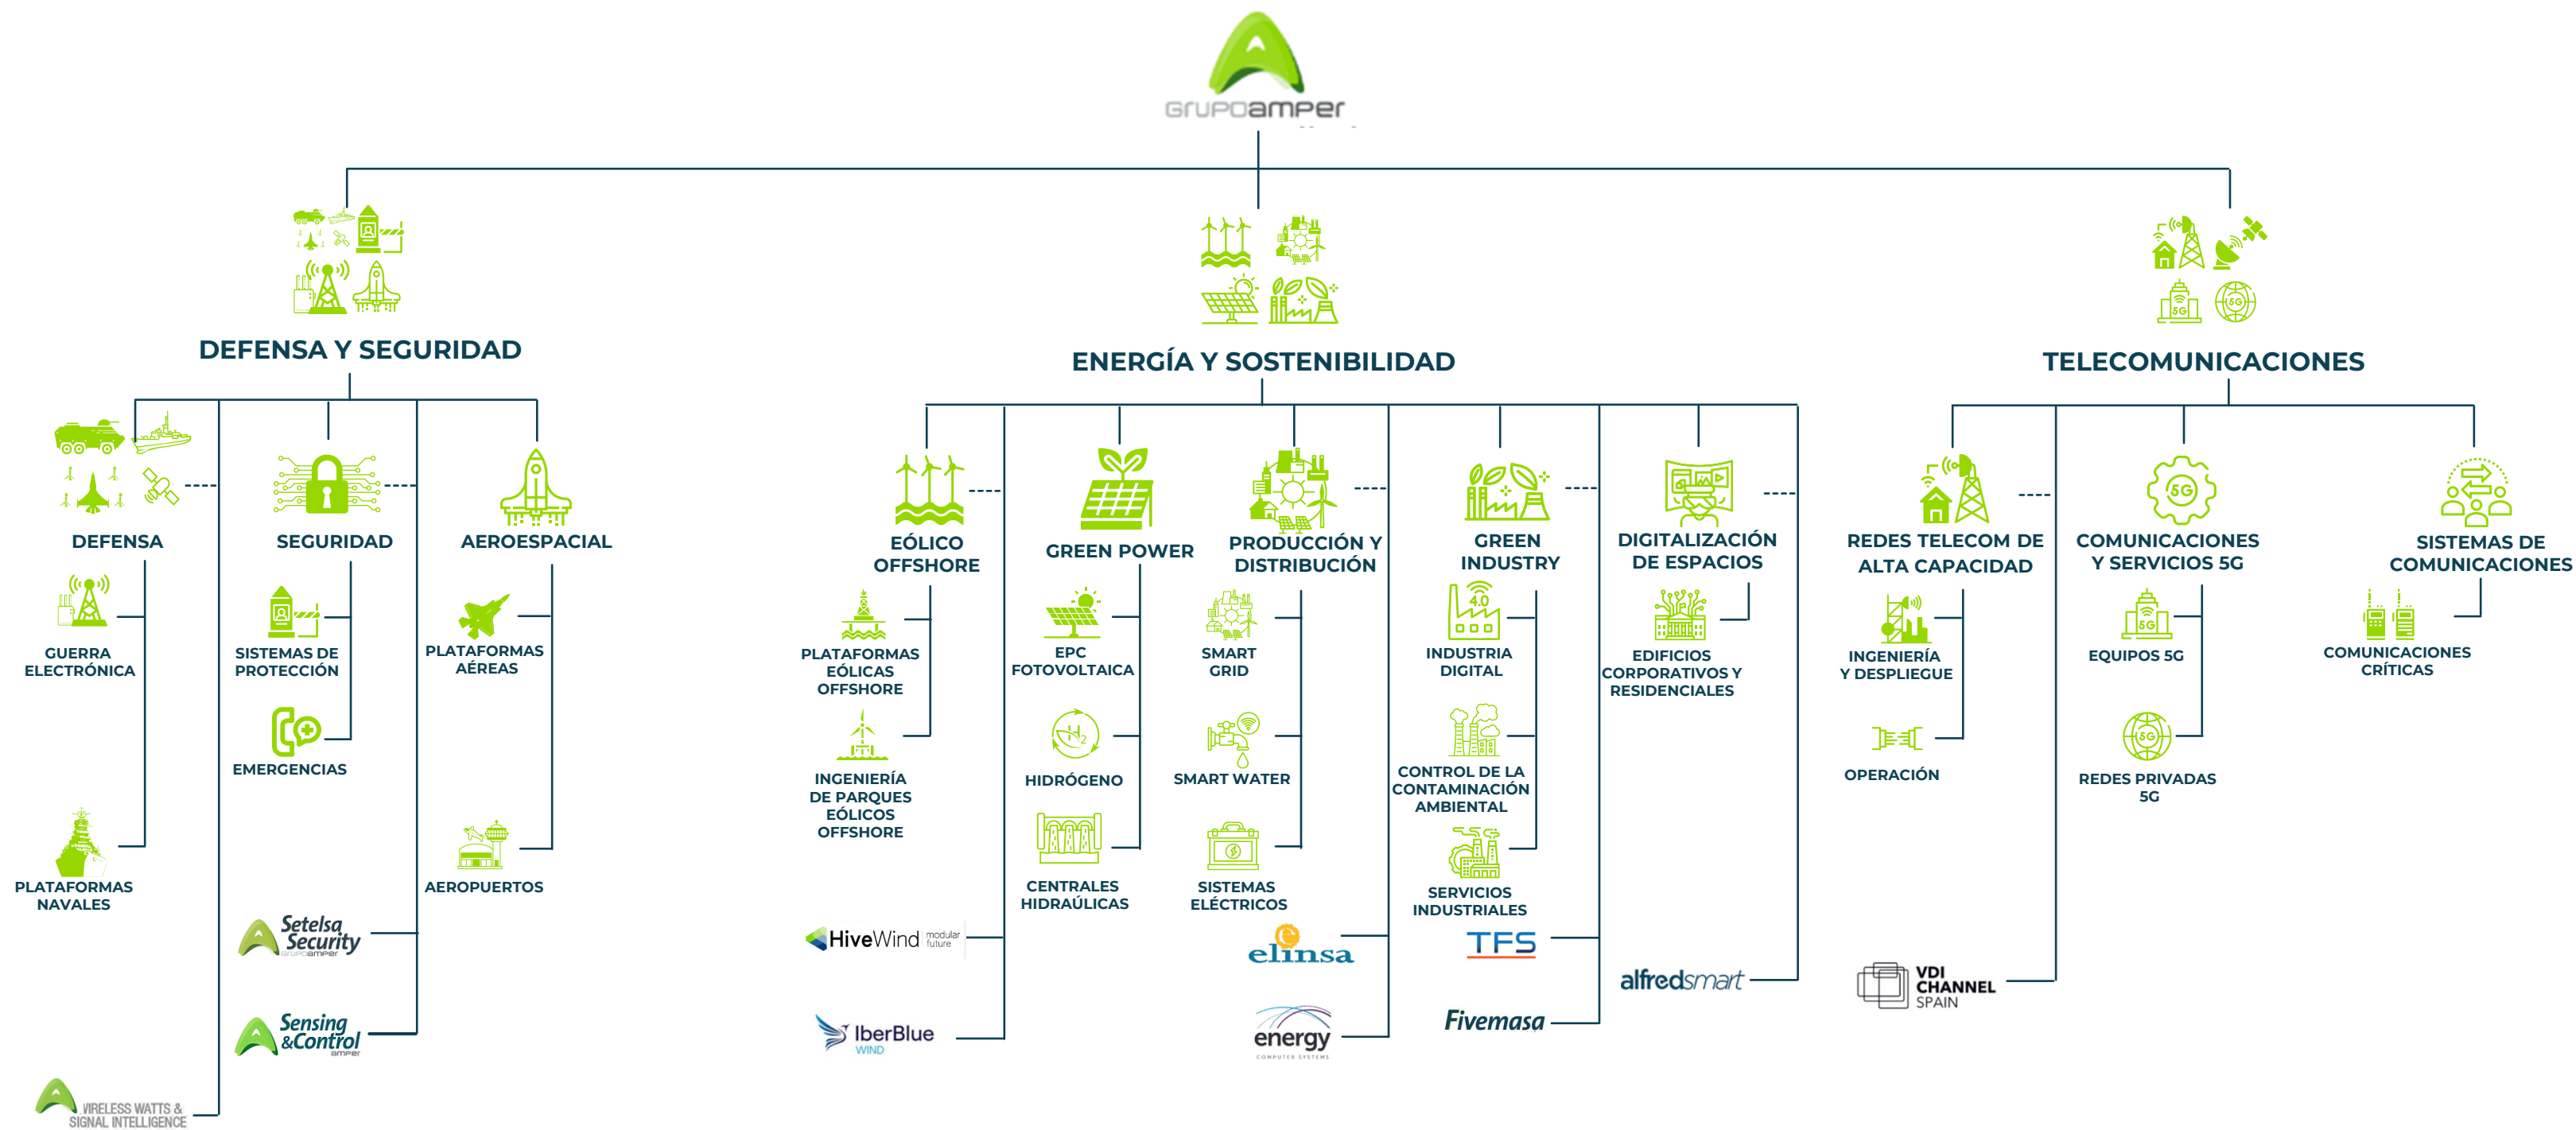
GrupoAmper

DEFENSA Y SEGURIDAD

DEFENSA

GUERRA ELECTRÓNICA

PLATAFORMAS NAVALES

SEGURIDAD

SISTEMAS DE PROTECCIÓN

EMERGENCIAS

AEROESPACIAL

PLATAFORMAS AÉREAS

AEROPUERTOS

Setelsa Security GRUPOAMPER

Sensing &Control amper

WIRELESS WATTS & SIGNAL INTELLIGENCE

ENERGÍA Y SOSTENIBILIDAD

EÓLICO OFFSHORE

PLATAFORMAS EÓLICAS OFFSHORE

INGENIERÍA DE PARQUES EÓLICOS OFFSHORE

HiveWind modular future

IberBlue WIND

GREEN POWER

EPC FOTOVOLTAICA

HIDRÓGENO

CENTRALES HIDRAÚLICAS

PRODUCCIÓN Y DISTRIBUCIÓN

SMART GRID

SMART WATER

SISTEMAS ELÉCTRICOS

elinsa

energy COMPUTER SYSTEMS

GREEN INDUSTRY

INDUSTRIA DIGITAL

CONTROL DE LA CONTAMINACIÓN AMBIENTAL

SERVICIOS INDUSTRIALES

TFS

Fivemasa

DIGITALIZACIÓN DE ESPACIOS

EDIFICIOS CORPORATIVOS Y RESIDENCIALES

alfredsmart

TELECOMUNICACIONES

REDES TELECOM DE ALTA CAPACIDAD

INGENIERÍA Y DESPLIEGUE

OPERACIÓN

VDI CHANNEL SPAIN

COMUNICACIONES Y SERVICIOS 5G

EQUIPOS 5G

REDES PRIVADAS 5G

SISTEMAS DE COMUNICACIONES

COMUNICACIONES CRÍTICAS